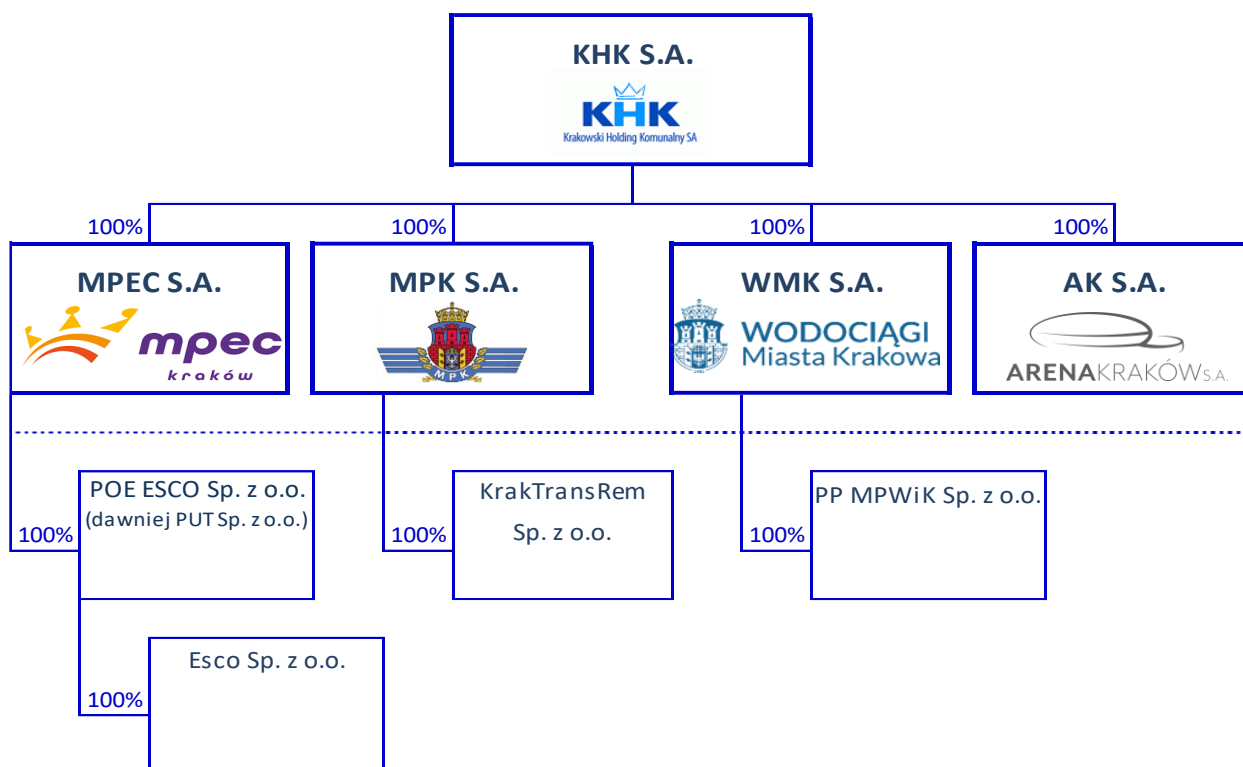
KHK S.A.

KHK
Krakowski Holding Komunalny SA

100%
MPEC S.A.
mpec
kraków

100%
MPK S.A.
MPK

100%
WMK S.A.
WODOCIĄGI
Miasta Krakowa

100%
AK S.A.
ARENAKRAKÓWS.A.

100%
POE ESCO Sp. z o.o.
(dawniej PUT Sp. z o.o.)

100%
Esco Sp. z o.o.

100%
KrakTransRem
Sp. z o.o.

100%
PP MPWiK Sp. z o.o.